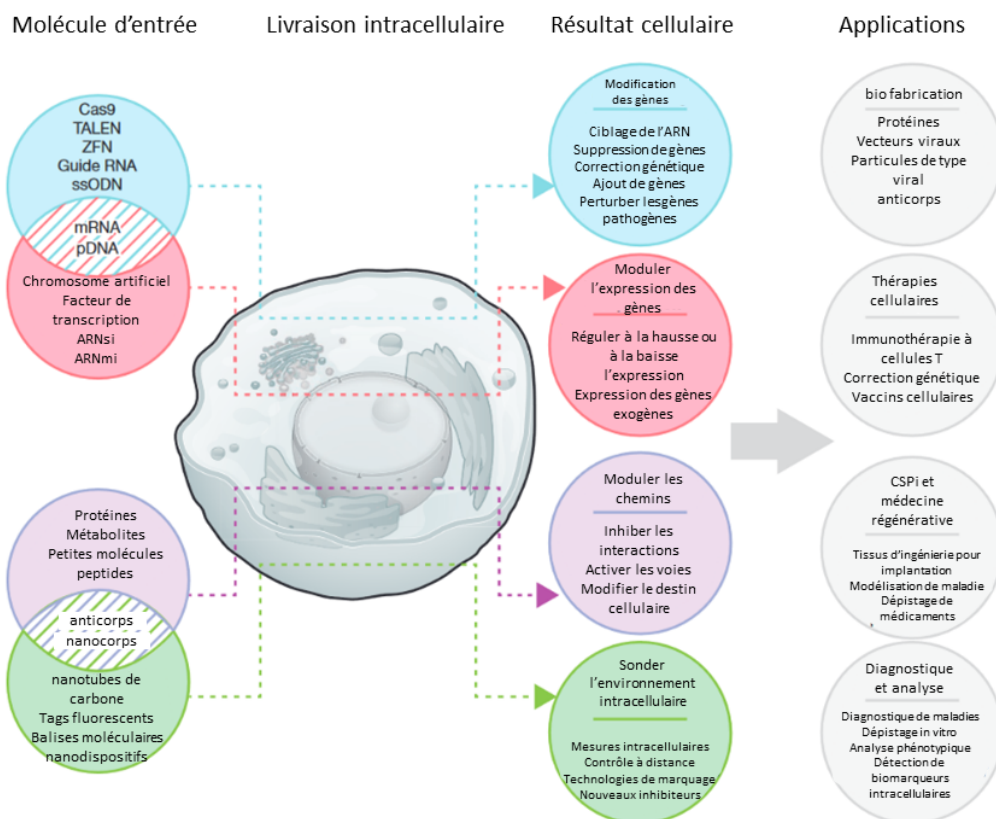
Molécule d'entrée

Livraison intracellulaire

Résultat cellulaire

Applications

Cas9
TALEN
ZFN
Guide RNA
ssODN

mRNA
pDNA

Chromosome artificiel
Facteur de transcription
ARNsi
ARNmi

Protéines
Métabolites
Petites molécules
peptides

anticorps
nanocorps

nanotubes de carbone
Tags fluorescents
Balises moléculaires
nanodispositifs

Modification des gènes

Ciblage de l'ARN
Suppression de gènes
Correction génétique
Ajout de gènes
Perturber les gènes pathogènes

Moduler l'expression des gènes

Réguler à la hausse ou à la baisse l'expression
Expression des gènes exogènes

Moduler les chemins

Inhiber les interactions
Activer les voies
Modifier le destin cellulaire

Sonder l'environnement intracellulaire

Mesures intracellulaires
Contrôle à distance
Technologies de marquage
Nouveaux inhibiteurs

bio fabrication

Protéines
Vecteurs viraux
Particules de type viral
anticorps

Thérapies cellulaires

Immunothérapie à cellules T
Correction génétique
Vaccins cellulaires

CSPi et médecine régénérative

Tissus d'ingénierie pour implantation
Modélisation de maladie
Dépistage de médicaments

Diagnostique et analyse

Diagnostique de maladies
Dépistage in vitro
Analyse phénotypique
Détection de biomarqueurs intracellulaires